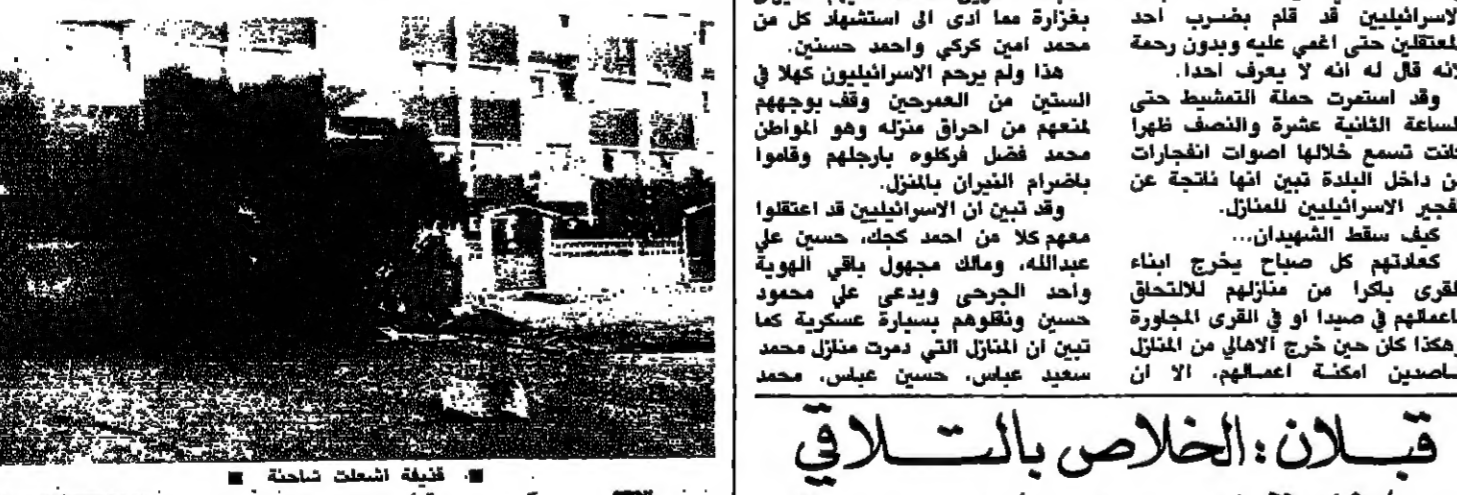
■ قنبلة اشعلت شاحنة ■

بغزارة مما ادى الى استشهاد كل من محمد امين كركي واحمد حسنين.

هذا ولم يرحم الاسرائيليون كهلا في الستين من العمر حين وقف بوجههم لمنعهم من احراق منزله وهو المواطن محمد فضل فركلوه بارجلهم وقاموا باضرام النيران بالمنزل.

وقد تبين ان الاسرائيليين قد اعتقلوا معهم كلا من احمد كجك، حسين علي عبدالله، ومالك مجهول باقي الهوية واحد الجرحى ويدعى علي محمود حسين ونقلوهم بسيارة عسكرية كما تبين ان المنازل التي دمرت منازل محمد سعيد عباس، حسين عباس، محمد

الاسرائيليين قد قام بضرب احد المعتقلين حتى اغمي عليه وبدون رحمة لانه قال له انه لا يعرف احدا.

وقد استمرت حملة التمشيط حتى الساعة الثانية عشرة والنصف ظهرا كانت تسمع خلالها اصوات انفجارات من داخل البلدة تبين انها ناتجة عن تفجير الاسرائيليين للمنازل.

كيف سقط الشهيدان...

كعادتهم كل صباح يخرج ابناء القرى باكرا من منازلهم للالتحاق باعمالهم في صيدا او في القرى المجاورة وهكذا كان حين خرج الاهالي من المنازل قاصدين امكنة اعمالهم. الا ان

قبلان: الخلاص بالتلاقي